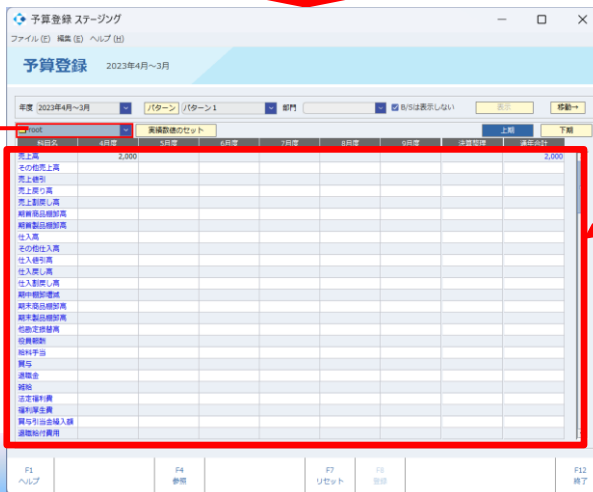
予算登録 ステージング
ファイル (F) 編集 (E) ヘルプ (H)

予算登録 2023年4月～3月

年度 2023年4月～3月 パターン パターン1 部門 B/Sは表示しない 表示 移動→

root 実績数値のセット 上期 下期

| 科目名 | 4月度 | 5月度 | 6月度 | 7月度 | 8月度 | 9月度 | 決算整理 | 通年合計 |
|---|---|---|---|---|---|---|---|---|
| 売上高 | 2,000 | | | | | | | 2,000 |
| その他売上高 | | | | | | | | |
| 売上値引 | | | | | | | | |
| 売上戻り高 | | | | | | | | |
| 売上割戻し高 | | | | | | | | |
| 期首商品棚卸高 | | | | | | | | |
| 期首製品棚卸高 | | | | | | | | |
| 仕入高 | | | | | | | | |
| その他仕入高 | | | | | | | | |
| 仕入値引高 | | | | | | | | |
| 仕入戻し高 | | | | | | | | |
| 仕入割戻し高 | | | | | | | | |
| 期中棚卸増減 | | | | | | | | |
| 期末商品棚卸高 | | | | | | | | |
| 期末製品棚卸高 | | | | | | | | |
| 他勘定振替高 | | | | | | | | |
| 役員報酬 | | | | | | | | |
| 給料手当 | | | | | | | | |
| 賞与 | | | | | | | | |
| 退職金 | | | | | | | | |
| 雑給 | | | | | | | | |
| 法定福利費 | | | | | | | | |
| 福利厚生費 | | | | | | | | |
| 賞与引当金繰入額 | | | | | | | | |
| 退職給付費用 | | | | | | | | |

F1 ヘルプ F4 参照 F7 リセット F8 登録 F12 終了